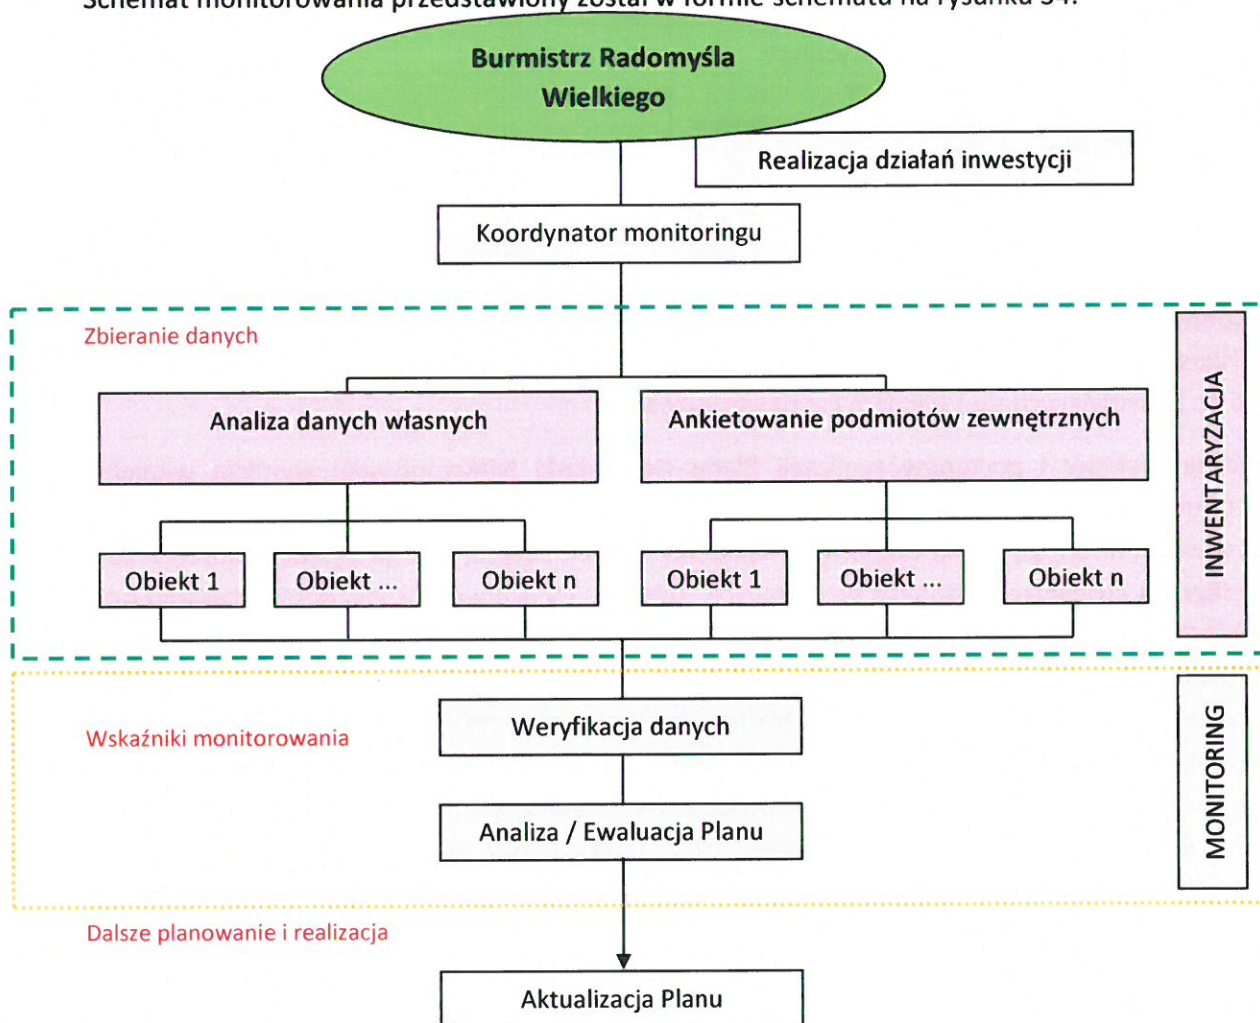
Schemat monitorowania przedstawiony został w formie schematu na rysunku 34.

Burmistrz Radomyśla Wielkiego

Realizacja działań inwestycji

Koordynator monitoringu

Zbieranie danych

Analiza danych własnych

Ankietowanie podmiotów zewnętrznych

Obiekt 1

Obiekt ...

Obiekt n

Obiekt 1

Obiekt ...

Obiekt n

INWENTARYZACJA

Wskaźniki monitorowania

Weryfikacja danych

Analiza / Ewaluacja Planu

MONITORING

Dalsze planowanie i realizacja

Aktualizacja Planu